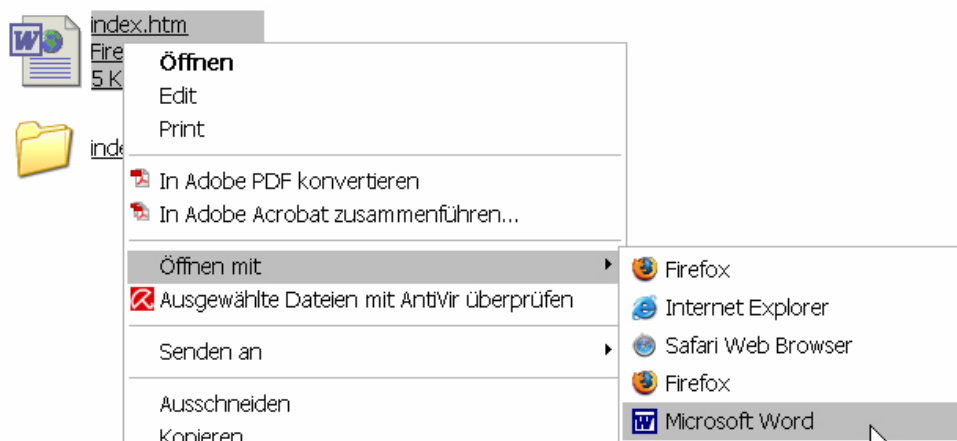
index.htm
Fire
5 K

inde

Öffnen
Edit
Print

In Adobe PDF konvertieren
In Adobe Acrobat zusammenführen...

Öffnen mit
Ausgewählte Dateien mit AntiVir überprüfen

Senden an

Ausschneiden
Kopieren

Firefox
Internet Explorer
Safari Web Browser
Firefox
Microsoft Word